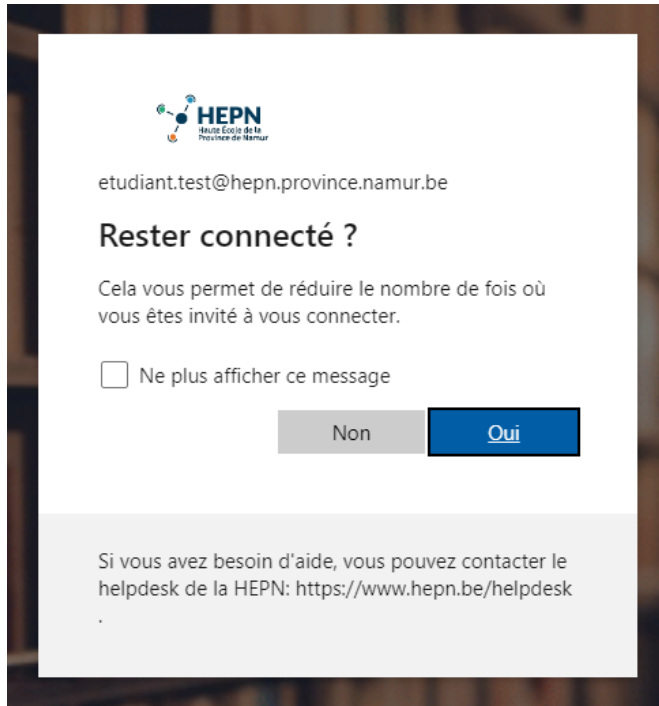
HEPN
Haute École de la Province de Namur

etudiant.test@hepn.province.namur.be

Rester connecté ?

Cela vous permet de réduire le nombre de fois où vous êtes invité à vous connecter.

Ne plus afficher ce message

Non

Oui

Si vous avez besoin d'aide, vous pouvez contacter le helpdesk de la HEPN: https://www.hepn.be/helpdesk
.